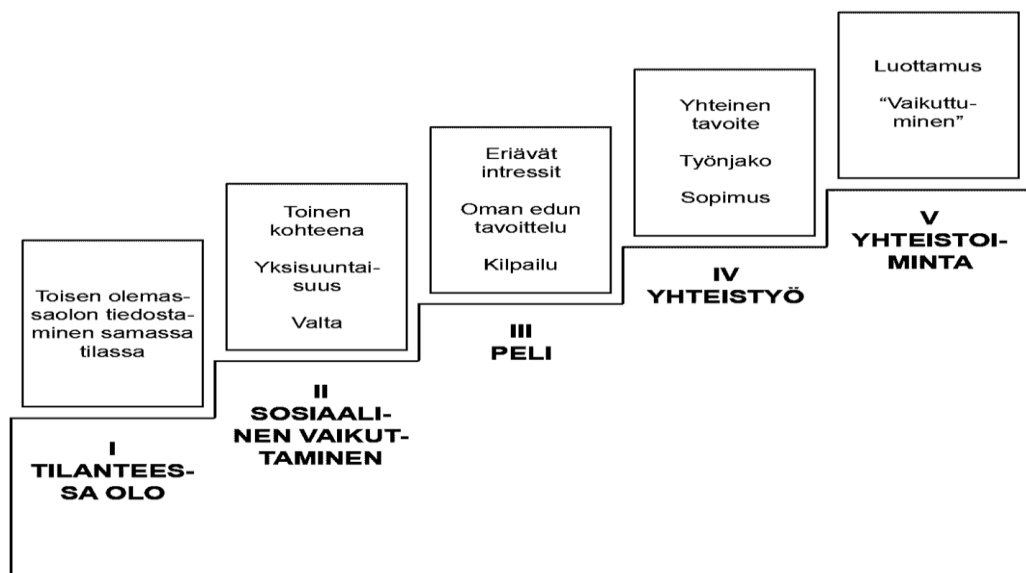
Toisen olemassaolon tiedostaminen samassa tilassa

I
TILANTEESSA OLO

Toinen kohteena

Yksisuuntaisuus

Valta

II
SOSIAALINEN VAIKUTTAMINEN

Eriävät intressit

Oman edun tavoittelu

Kilpailu

III
PELI

Yhteinen tavoite

Työnjako

Sopimus

IV
YHTEISTYÖ

Luottamus

"Vaikuttuminen"

V
YHTEISTOIMINTA